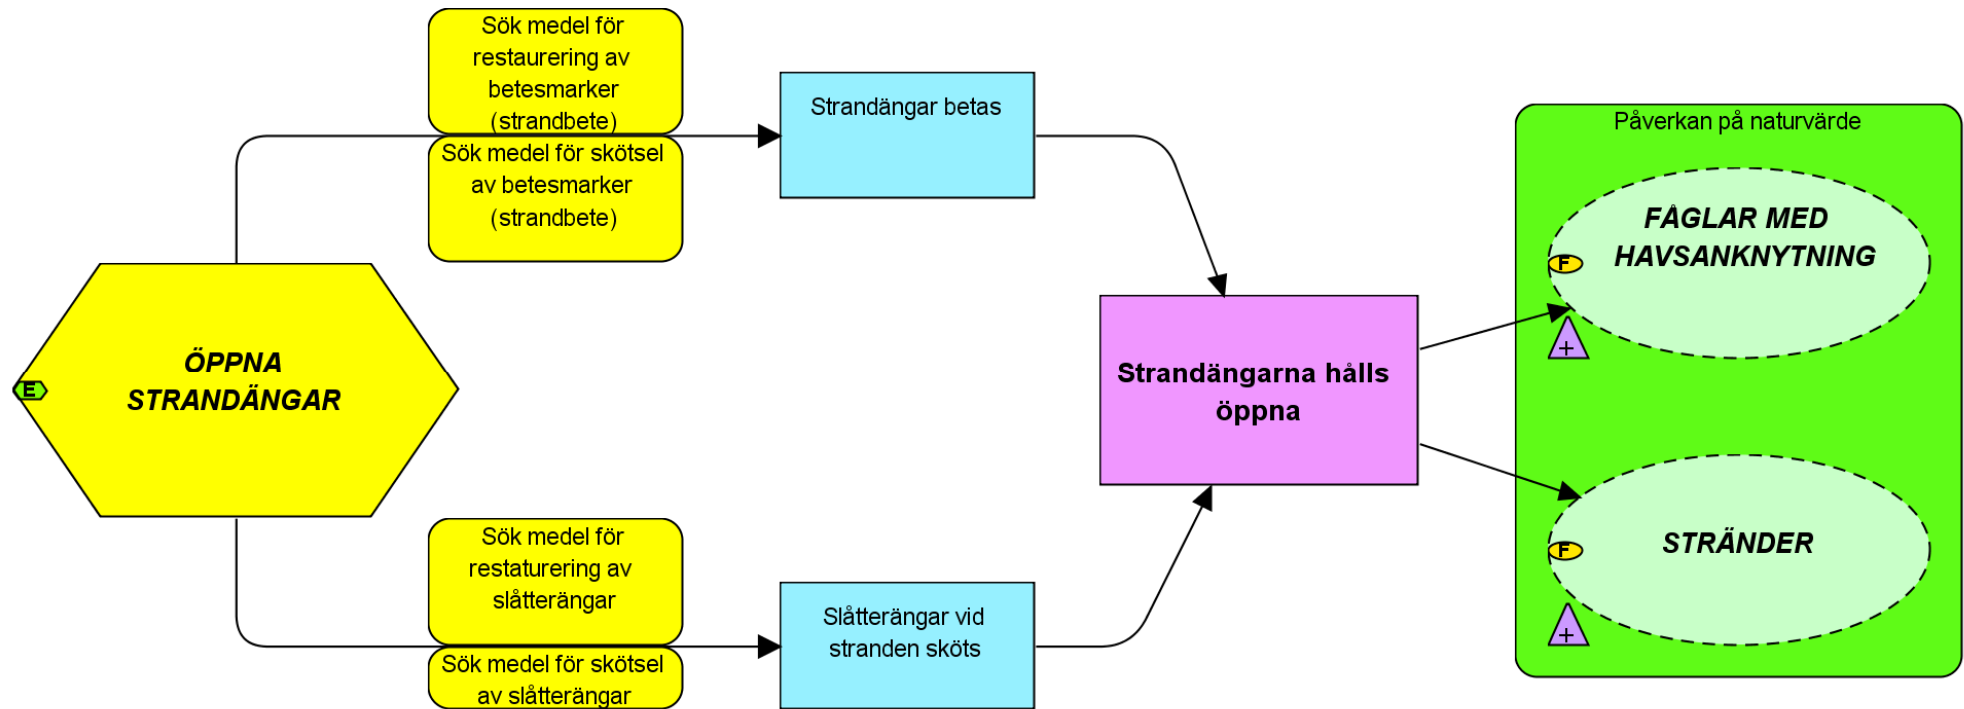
E

ÖPPNA STRANDÄNGAR

Sök medel för restaurering av betesmarker (strandbete)

Sök medel för skötsel av betesmarker (strandbete)

Sök medel för restaurering av slåtterängar

Sök medel för skötsel av slåtterängar

Strandängar betas

Slåtterängar vid stranden sköts

Strandängarna hålls öppna

Påverkan på naturvärde

F

FÅGLAR MED HAVSANKNYTNING

+

F

STRÄNDER

+